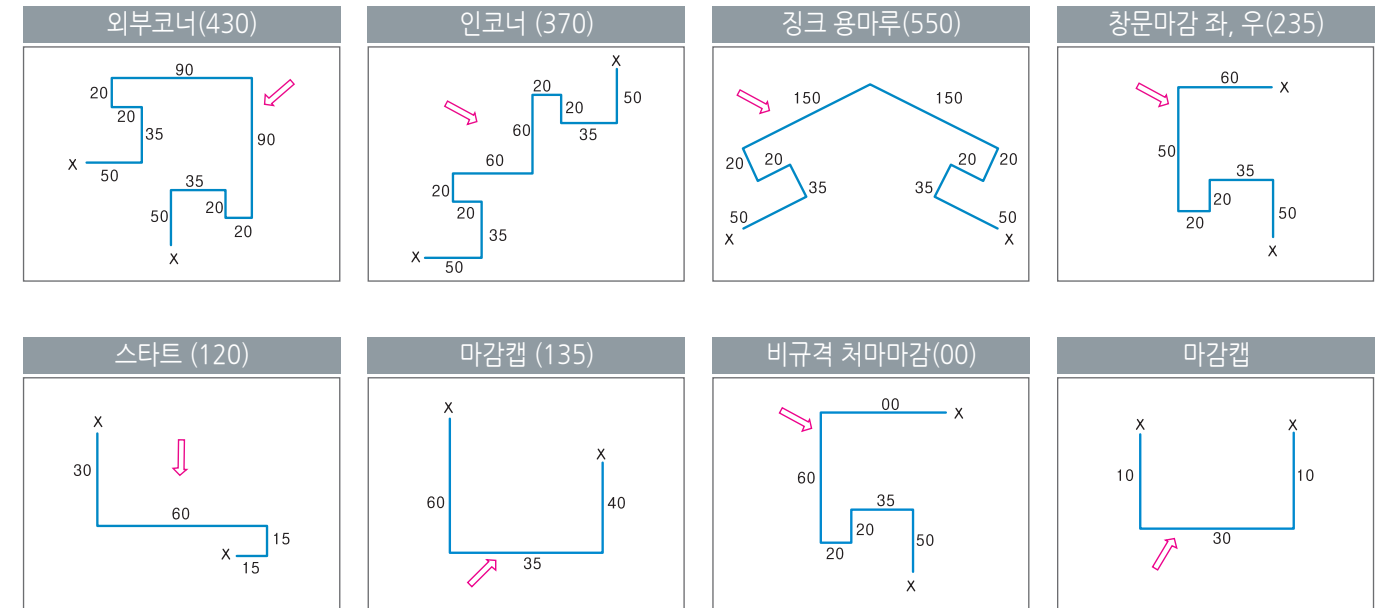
외부코너(430)

90
20
20
35
90
X
50
35
50
20
20
X

인코너 (370)

X
20
50
20
60
35
60
20
20
35
X
50

징크 용마루(550)

150
150
20
20
35
50
X
20
20
35
50
X

창문마감 좌, 우(235)

60
X
50
35
20
50
20
X

스타트 (120)

X
30
60
15
X
15

마감캡 (135)

X
60
X
40
35

비규격 처마마감(00)

00
X
60
35
20
50
20
X

마감캡

X
X
10
10
30